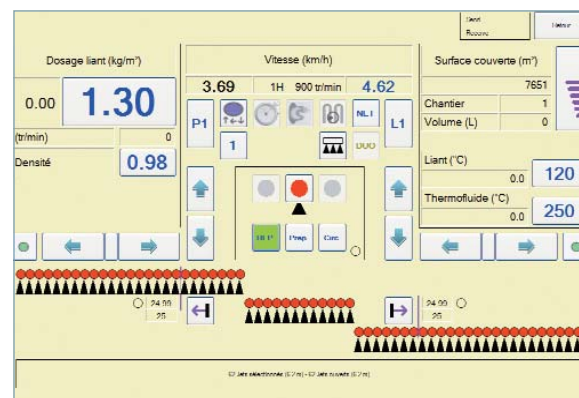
Seuil
Réserve

Retour

Dosage liant (kg/m²)

0.00

1.30

(tr/min)

0

Densité

0.98

Vitesse (km/h)

3.69

1H 900 tr/min

4.62

P1

L1

1

NL I

DUO

18 P

Prep

Circ

Surface couverte (m²)

7651

Chantier

1

Volume (L)

0

Liant (°C)

0.0

120

Thermofluide (°C)

0.0

250

24.00
25

24.00
25

57 Jets sélectionnés (5.7 m) - 57 Jets ouverts (5.7 m)